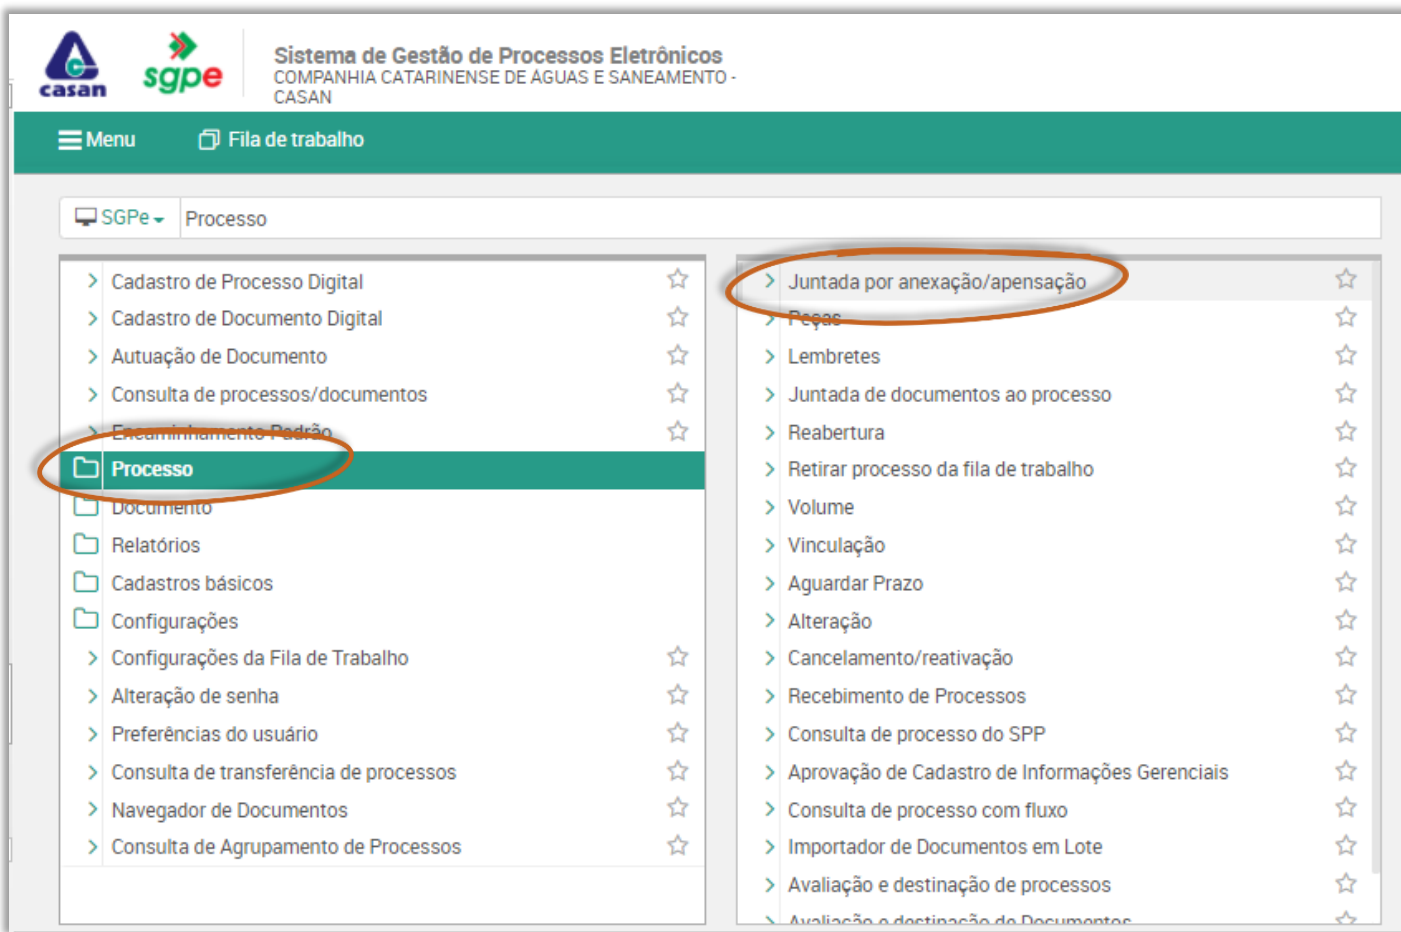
casan

sgpe

Sistema de Gestão de Processos Eletrônicos
COMPANHIA CATARINENSE DE ÁGUAS E SANEAMENTO - CASAN

Menu

Fila de trabalho

SGPe

Processo

Cadastro de Processo Digital
Cadastro de Documento Digital
Autuação de Documento
Consulta de processos/documentos
Encaminhamento Padrão
Processo
Documento
Relatórios
Cadastros básicos
Configurações
Configurações da Fila de Trabalho
Alteração de senha
Preferências do usuário
Consulta de transferência de processos
Navegador de Documentos
Consulta de Agrupamento de Processos

Juntada por anexação/apensação
Peças
Lembretes
Juntada de documentos ao processo
Reabertura
Retirar processo da fila de trabalho
Volume
Vinculação
Aguardar Prazo
Alteração
Cancelamento/reativação
Recebimento de Processos
Consulta de processo do SPP
Aprovação de Cadastro de Informações Gerenciais
Consulta de processo com fluxo
Importador de Documentos em Lote
Avaliação e destinação de processos
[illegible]